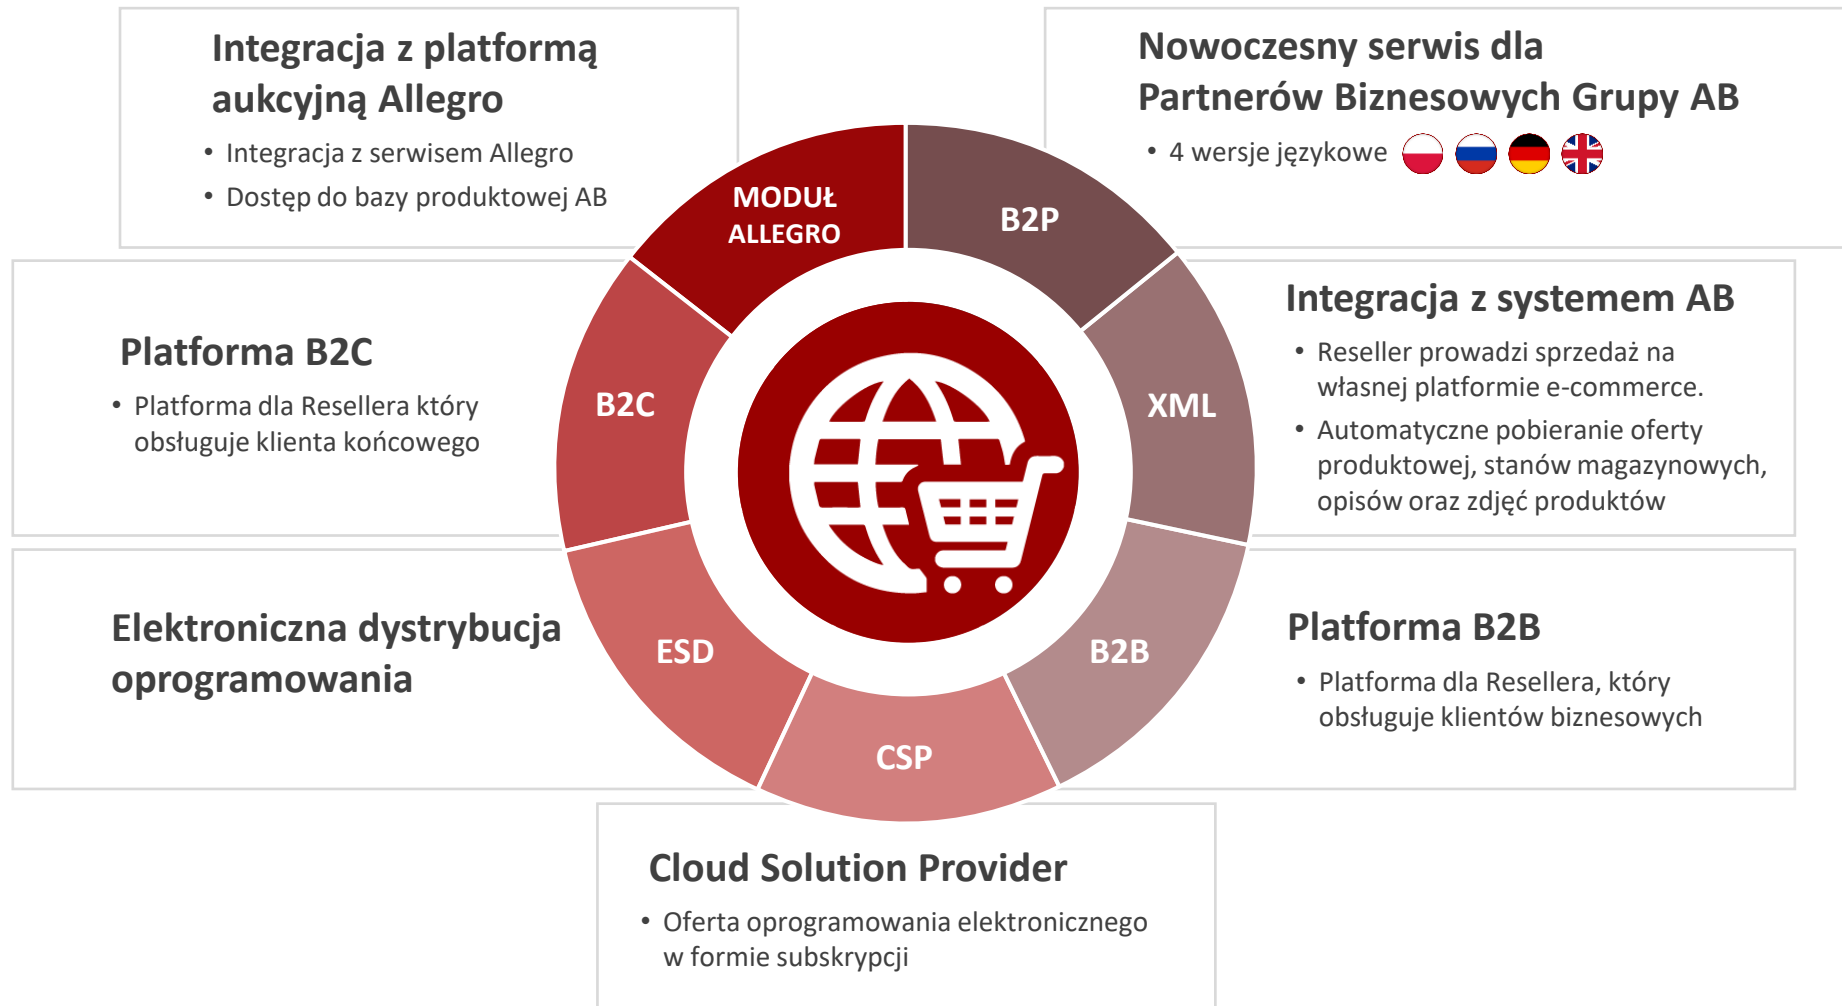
Integracja z platformą aukcyjną Allegro

• Integracja z serwisem Allegro
• Dostęp do bazy produktowej AB

Nowoczesny serwis dla Partnerów Biznesowych Grupy AB

• 4 wersje językowe

MODUŁ ALLEGRO

B2P

Platforma B2C

• Platforma dla Resellera który obsługuje klienta końcowego

B2C

XML

Integracja z systemem AB

• Reseller prowadzi sprzedaż na własnej platformie e-commerce.
• Automatyczne pobieranie oferty produktowej, stanów magazynowych, opisów oraz zdjęć produktów

Elektroniczna dystrybucja oprogramowania

ESD

B2B

Platforma B2B

• Platforma dla Resellera, który obsługuje klientów biznesowych

CSP

Cloud Solution Provider

• Oferta oprogramowania elektronicznego w formie subskrypcji